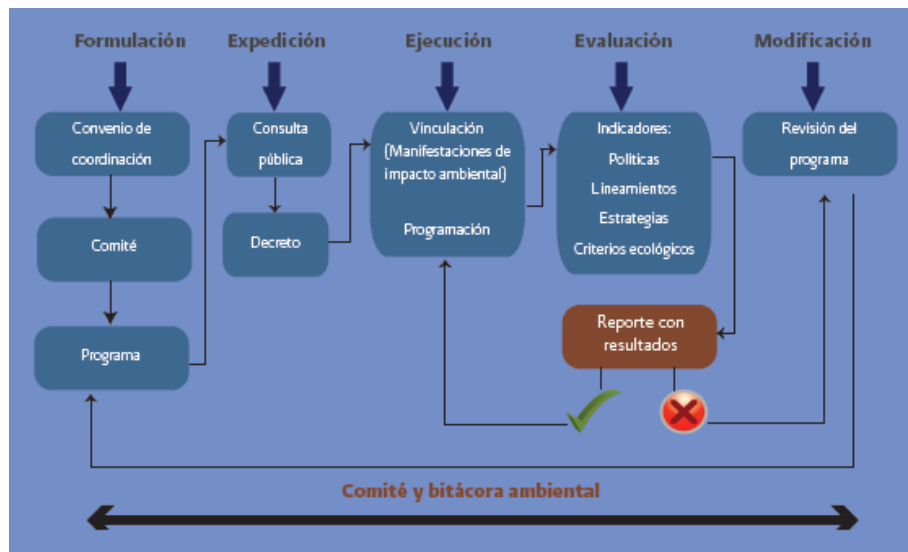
Formulación

Expedición

Ejecución

Evaluación

Modificación

Convenio de coordinación

Comité

Programa

Consulta pública

Decreto

Vinculación (Manifestaciones de impacto ambiental)

Programación

Indicadores:
Políticas
Lineamientos
Estrategias
Criterios ecológicos

Revisión del programa

Reporte con resultados

Comité y bitácora ambiental